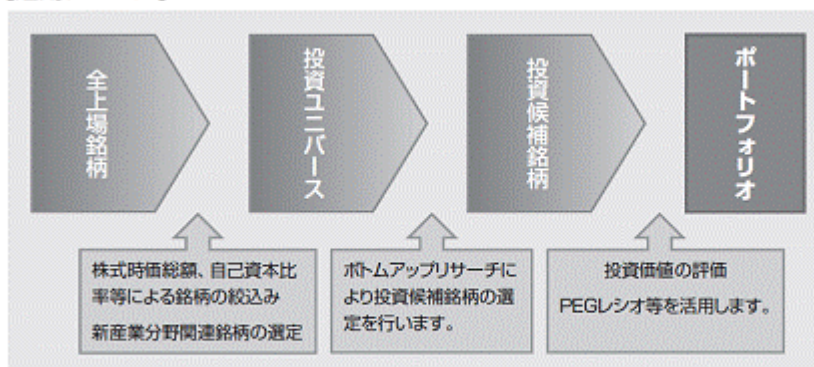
全上場銘柄

投資ユニバース

投資候補銘柄

ポートフォリオ

株式時価総額、自己資本比率等による銘柄の絞込み

新産業分野関連銘柄の選定

ボトムアップリサーチにより投資候補銘柄の選定を行います。

投資価値の評価

PEGレシオ等を活用します。